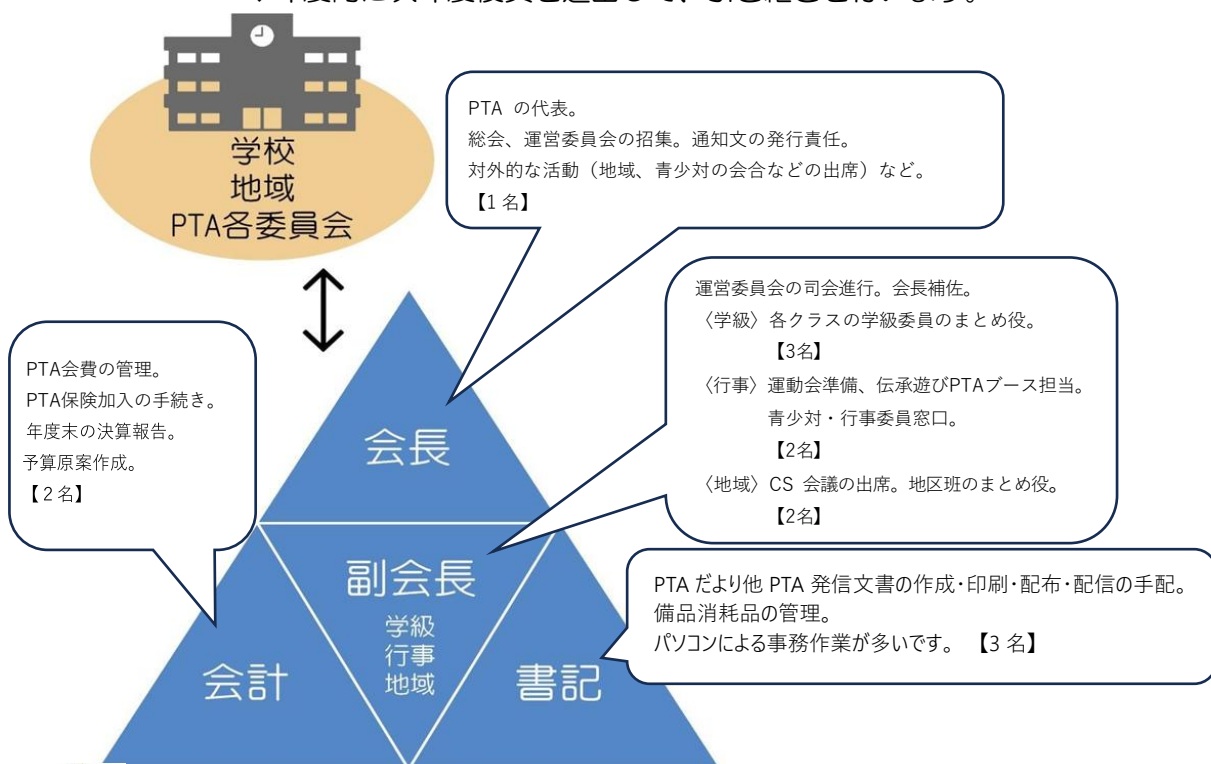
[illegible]

学校
地域
PTA各委員会

PTA の代表。
総会、運営委員会の招集。通知文の発行責任。
対外的な活動（地域、青少対の会合などの出席）など。
【1 名】

運営委員会の司会進行。会長補佐。
〈学級〉各クラスの学級委員のまとめ役。
【3名】
〈行事〉運動会準備、伝承遊びPTAブース担当。
青少対・行事委員窓口。
【2名】
〈地域〉CS 会議の出席。地区班のまとめ役。
【2名】

PTA会費の管理。
PTA保険加入の手続き。
年度末の決算報告。
予算原案作成。
【2名】

PTA だより他 PTA 発信文書の作成・印刷・配布・配信の手配。
備品消耗品の管理。
パソコンによる事務作業が多いです。【3 名】

会長

副会長
学級
行事
地域

会計

書記